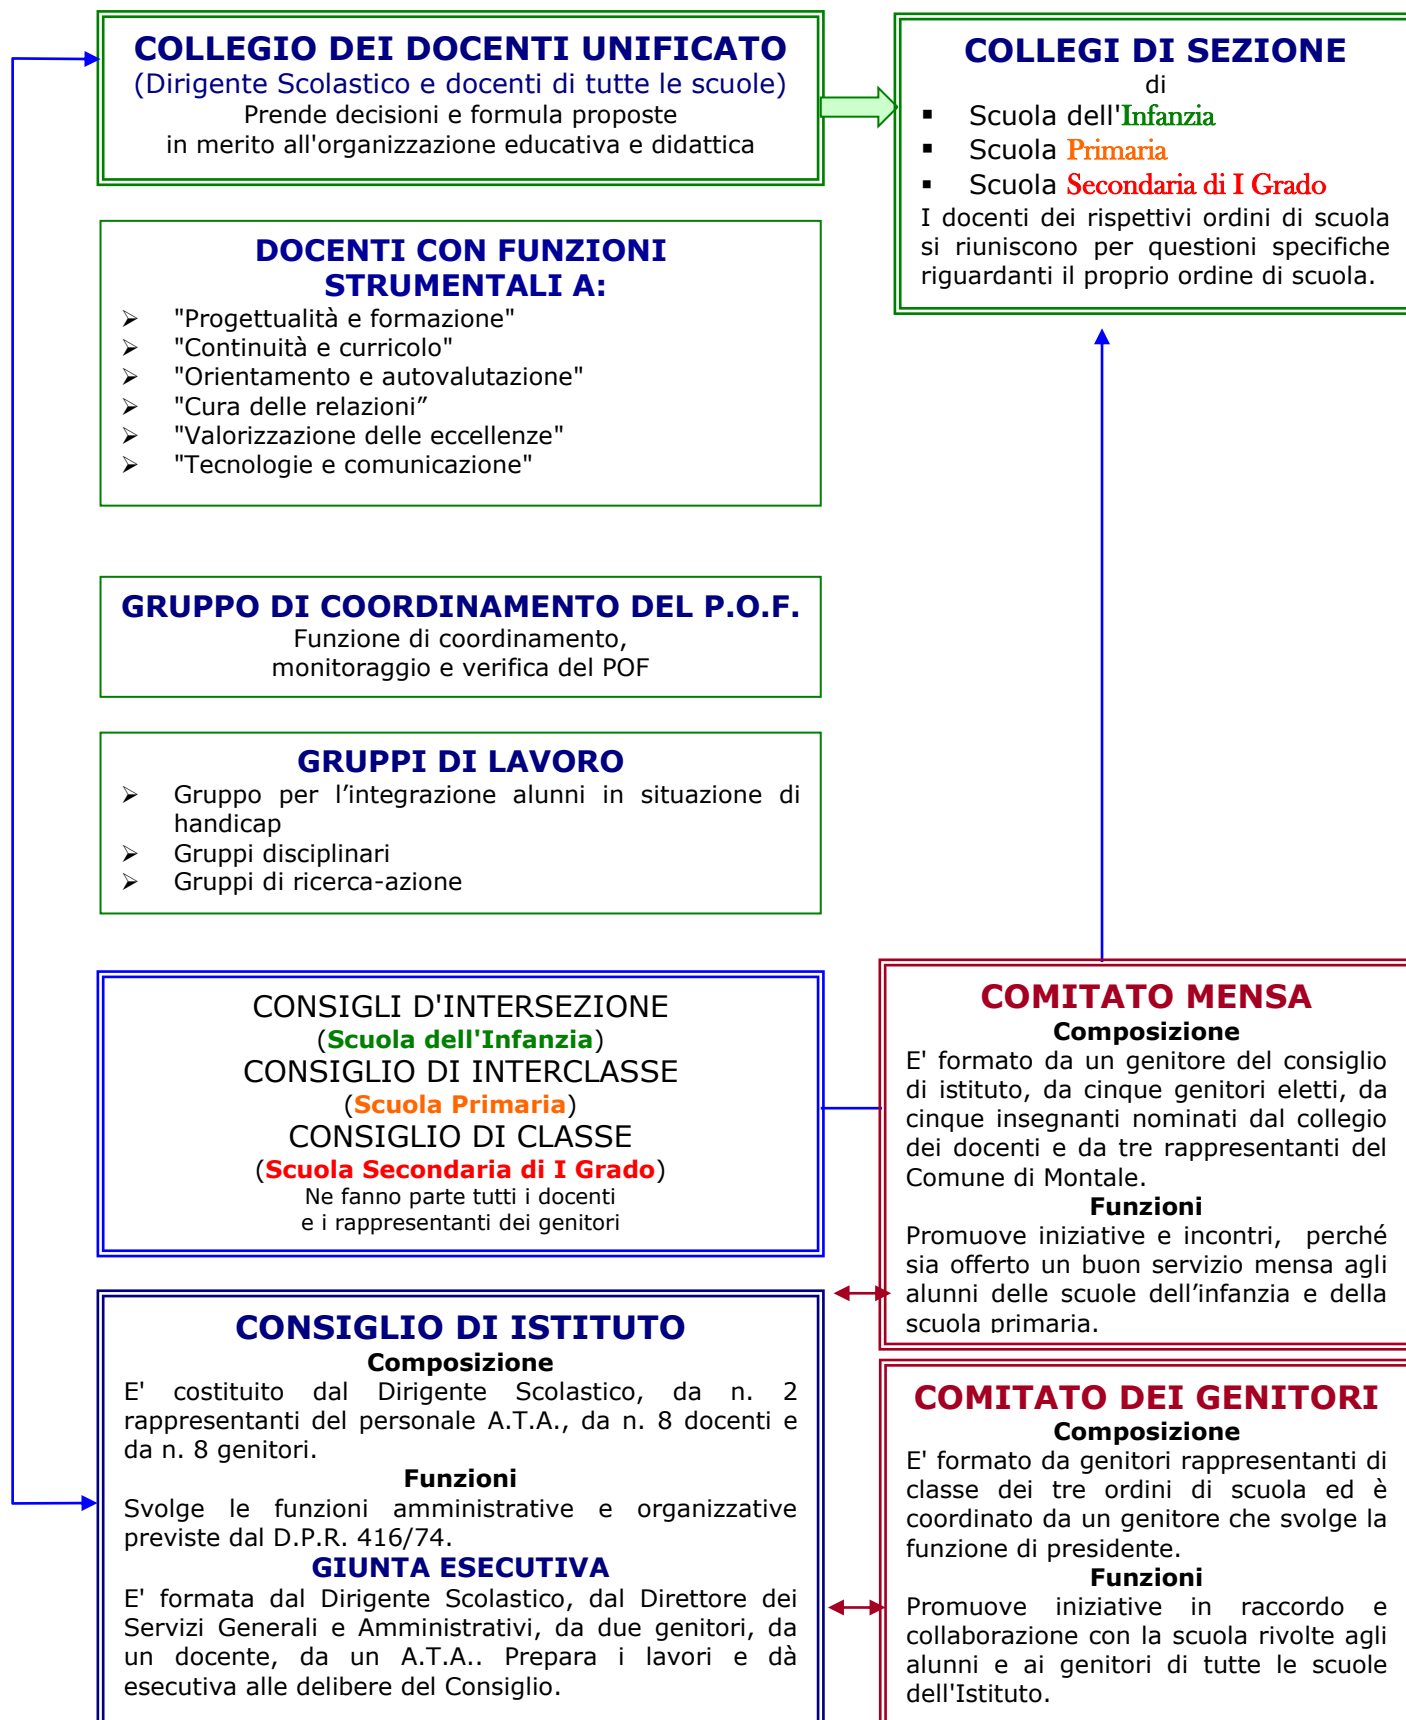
COLLEGIO DEI DOCENTI UNIFICATO
(Dirigente Scolastico e docenti di tutte le scuole)
Prende decisioni e formula proposte in merito all'organizzazione educativa e didattica

COLLEGI DI SEZIONE
di
▪ Scuola dell'Infanzia
▪ Scuola Primaria
▪ Scuola Secondaria di I Grado
I docenti dei rispettivi ordini di scuola si riuniscono per questioni specifiche riguardanti il proprio ordine di scuola.

DOCENTI CON FUNZIONI STRUMENTALI A:
➢ "Progettualità e formazione"
➢ "Continuità e curricolo"
➢ "Orientamento e autovalutazione"
➢ "Cura delle relazioni”
➢ "Valorizzazione delle eccellenze"
➢ "Tecnologie e comunicazione"

GRUPPO DI COORDINAMENTO DEL P.O.F.
Funzione di coordinamento, monitoraggio e verifica del POF

GRUPPI DI LAVORO
➢ Gruppo per l’integrazione alunni in situazione di handicap
➢ Gruppi disciplinari
➢ Gruppi di ricerca-azione

CONSIGLI D'INTERSEZIONE
(Scuola dell'Infanzia)
CONSIGLIO DI INTERCLASSE
(Scuola Primaria)
CONSIGLIO DI CLASSE
(Scuola Secondaria di I Grado)
Ne fanno parte tutti i docenti e i rappresentanti dei genitori

COMITATO MENSA
Composizione
E' formato da un genitore del consiglio di istituto, da cinque genitori eletti, da cinque insegnanti nominati dal collegio dei docenti e da tre rappresentanti del Comune di Montale.
Funzioni
Promuove iniziative e incontri, perché sia offerto un buon servizio mensa agli alunni delle scuole dell’infanzia e della scuola primaria.

CONSIGLIO DI ISTITUTO
Composizione
E' costituito dal Dirigente Scolastico, da n. 2 rappresentanti del personale A.T.A., da n. 8 docenti e da n. 8 genitori.
Funzioni
Svolge le funzioni amministrative e organizzative previste dal D.P.R. 416/74.
GIUNTA ESECUTIVA
E' formata dal Dirigente Scolastico, dal Direttore dei Servizi Generali e Amministrativi, da due genitori, da un docente, da un A.T.A.. Prepara i lavori e dà esecutiva alle delibere del Consiglio.

COMITATO DEI GENITORI
Composizione
E' formato da genitori rappresentanti di classe dei tre ordini di scuola ed è coordinato da un genitore che svolge la funzione di presidente.
Funzioni
Promuove iniziative in raccordo e collaborazione con la scuola rivolte agli alunni e ai genitori di tutte le scuole dell'Istituto.